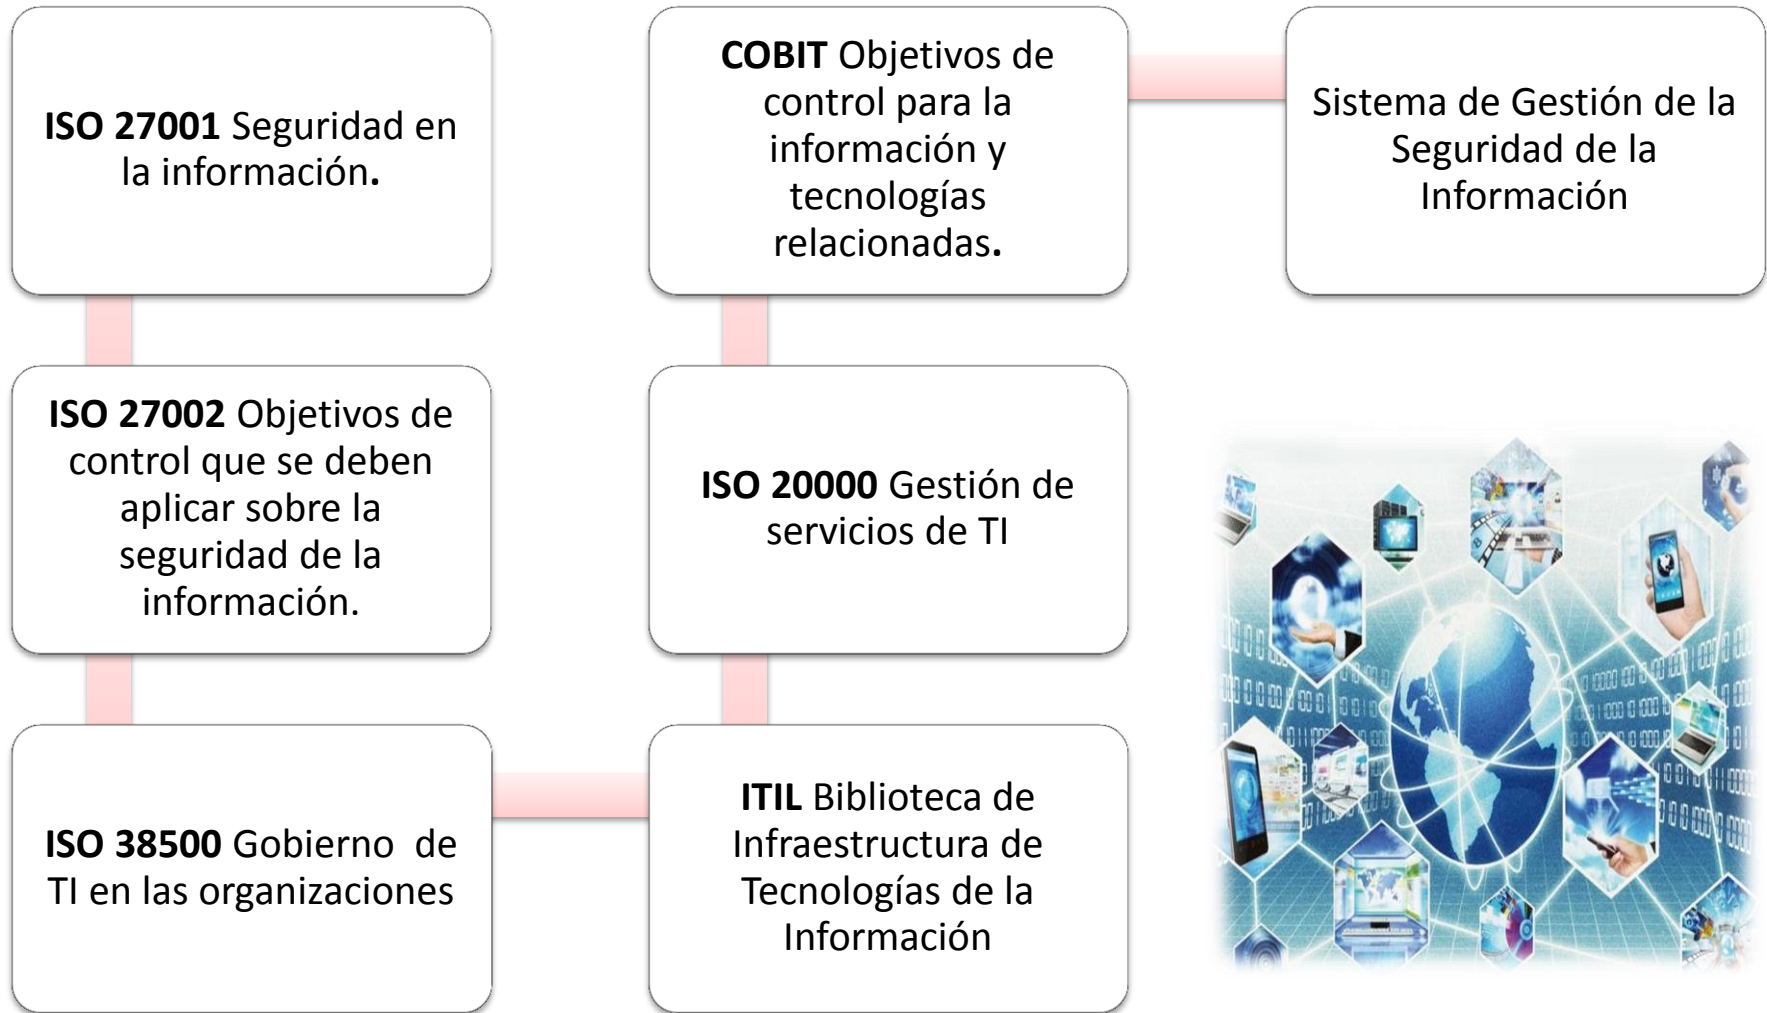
ISO 27001 Seguridad en la información.

ISO 27002 Objetivos de control que se deben aplicar sobre la seguridad de la información.

ISO 38500 Gobierno de TI en las organizaciones

ITIL Biblioteca de Infraestructura de Tecnologías de la Información

ISO 20000 Gestión de servicios de TI

COBIT Objetivos de control para la información y tecnologías relacionadas.

Sistema de Gestión de la Seguridad de la Información